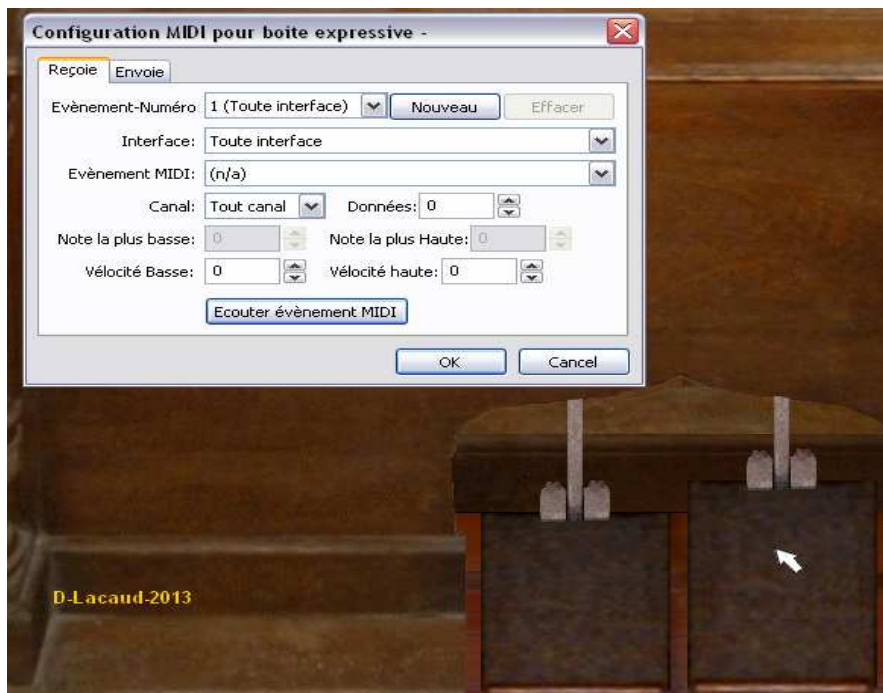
Configuration MIDI pour boite expressive -

Reçoie
Envoie

Evènement-Numéro 1 (Toute interface) Nouveau Effacer

Interface: Toute interface

Evènement MIDI: (n/a)

Canal: Tout canal Données: 0

Note la plus basse: 0 Note la plus Haute: 0

Vélocité Basse: 0 Vélocité haute: 0

Ecouter évènement MIDI

OK Cancel

D-Lacaud-2013